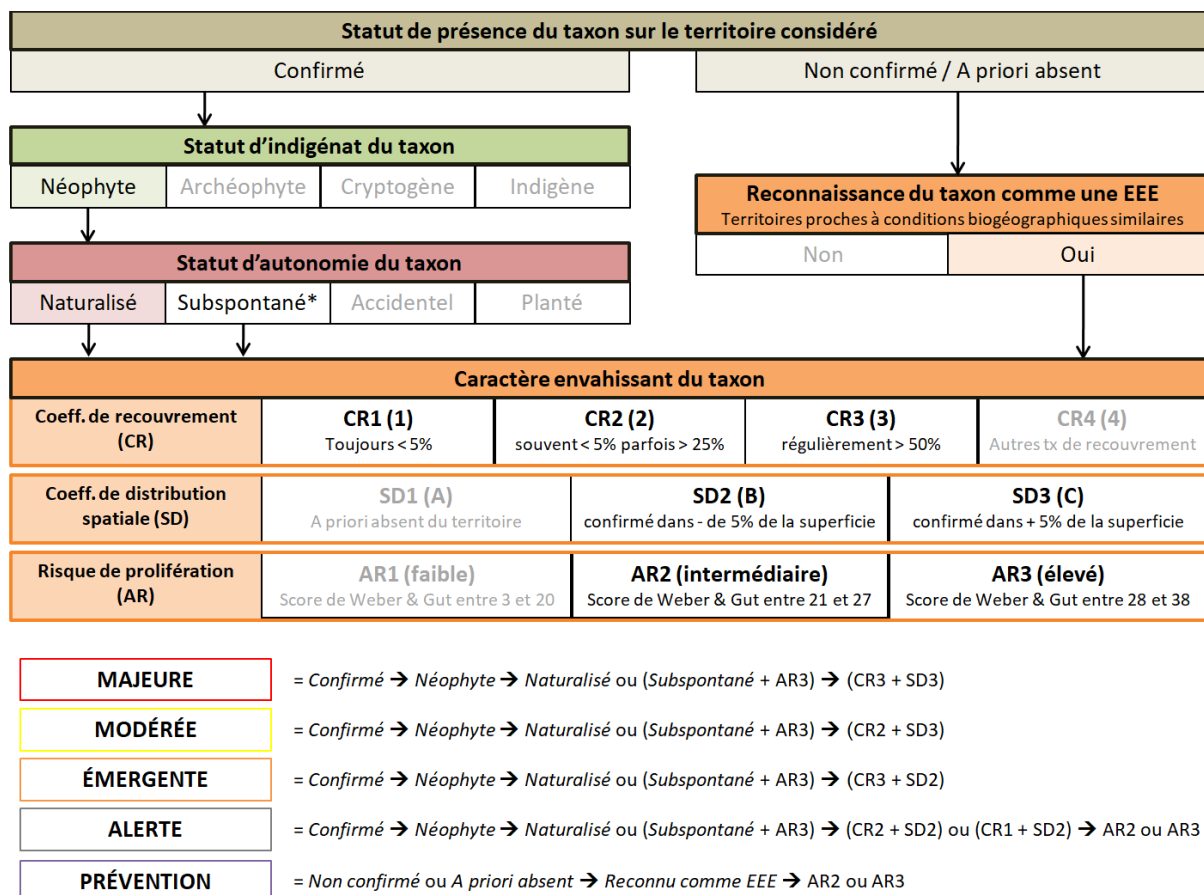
Statut de présence du taxon sur le territoire considéré

Confirmé

Non confirmé / A priori absent

Statut d'indigénat du taxon

Néophyte | Archéophyte | Cryptogène | Indigène

Reconnaissance du taxon comme une EEE
Territoires proches à conditions biogéographiques similaires

Non | Oui

Statut d'autonomie du taxon

Naturalisé | Subspontané* | Accidentel | Planté

Caractère envahissant du taxon

| Coeff. de recouvrement (CR) | CR1 (1) Toujours < 5% | CR2 (2) souvent < 5% parfois > 25% | CR3 (3) régulièrement > 50% | CR4 (4) Autres tx de recouvrement |
|---|---|---|---|---|

| Coeff. de distribution spatiale (SD) | SD1 (A) A priori absent du territoire | SD2 (B) confirmé dans - de 5% de la superficie | SD3 (C) confirmé dans + 5% de la superficie |
|---|---|---|---|

| Risque de prolifération (AR) | AR1 (faible) Score de Weber & Gut entre 3 et 20 | AR2 (intermédiaire) Score de Weber & Gut entre 21 et 27 | AR3 (élevé) Score de Weber & Gut entre 28 et 38 |
|---|---|---|---|

MAJEURE = *Confirmé* → *Néophyte* → *Naturalisé* ou (*Subspontané* + AR3) → (CR3 + SD3)

MODÉRÉE = *Confirmé* → *Néophyte* → *Naturalisé* ou (*Subspontané* + AR3) → (CR2 + SD3)

ÉMERGENTE = *Confirmé* → *Néophyte* → *Naturalisé* ou (*Subspontané* + AR3) → (CR3 + SD2)

ALERTE = *Confirmé* → *Néophyte* → *Naturalisé* ou (*Subspontané* + AR3) → (CR2 + SD2) ou (CR1 + SD2) → AR2 ou AR3

PRÉVENTION = *Non confirmé* ou *A priori absent* → *Reconnu comme EEE* → AR2 ou AR3